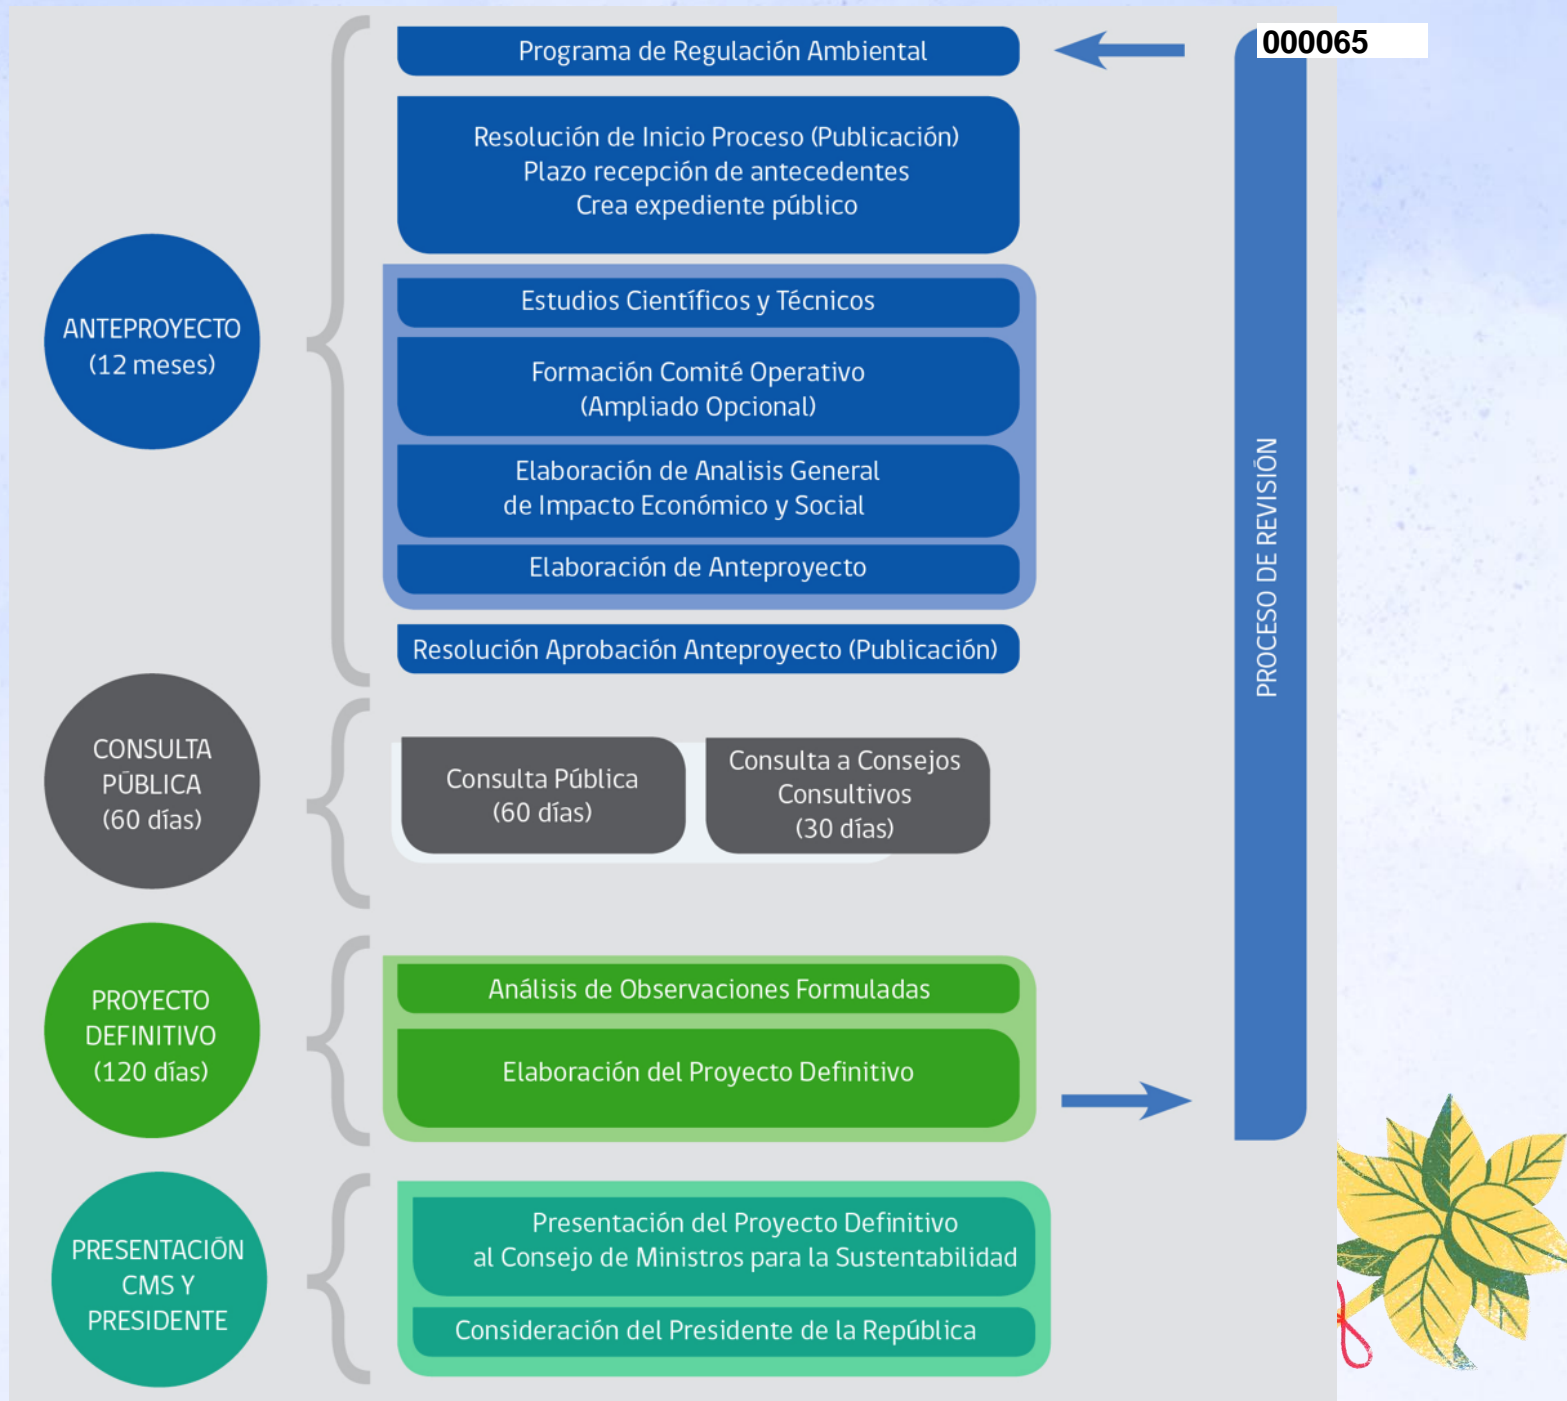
000065

ANTEPROYECTO (12 meses)

Programa de Regulación Ambiental

Resolución de Inicio Proceso (Publicación)
Plazo recepción de antecedentes
Crea expediente público

Estudios Científicos y Técnicos

Formación Comité Operativo (Ampliado Opcional)

Elaboración de Analisis General de Impacto Económico y Social

Elaboración de Anteproyecto

Resolución Aprobación Anteproyecto (Publicación)

CONSULTA PÚBLICA (60 días)

Consulta Pública (60 días)

Consulta a Consejos Consultivos (30 días)

PROYECTO DEFINITIVO (120 días)

Análisis de Observaciones Formuladas

Elaboración del Proyecto Definitivo

PRESENTACIÓN CMS Y PRESIDENTE

Presentación del Proyecto Definitivo al Consejo de Ministros para la Sustentabilidad

Consideración del Presidente de la República

PROCESO DE REVISIÓN